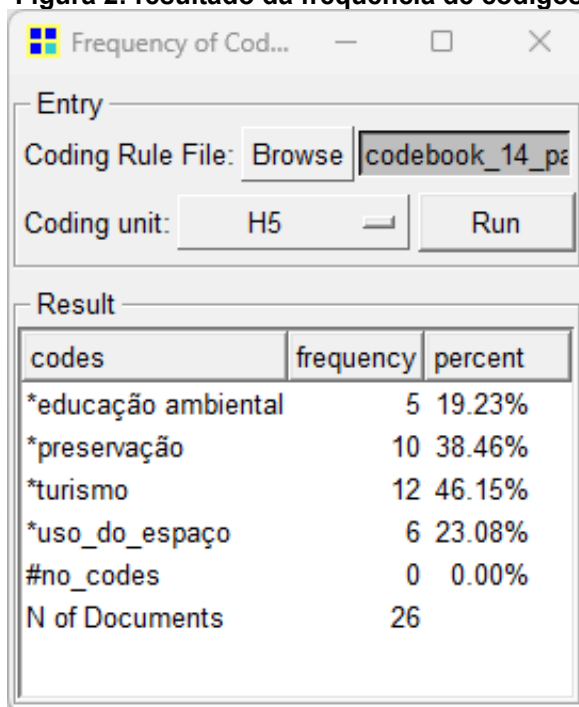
Figura 2: resultado da frequência de códigos

Frequency of Cod...

Entry

Coding Rule File: Browse codebook_14_pa

Coding unit: H5 Run

Result

| codes | frequency | percent |
|---|---|---|
| *educação ambiental | 5 | 19.23% |
| *preservação | 10 | 38.46% |
| *turismo | 12 | 46.15% |
| *uso_do_espaço | 6 | 23.08% |
| #no_codes | 0 | 0.00% |
| N of Documents | 26 | |